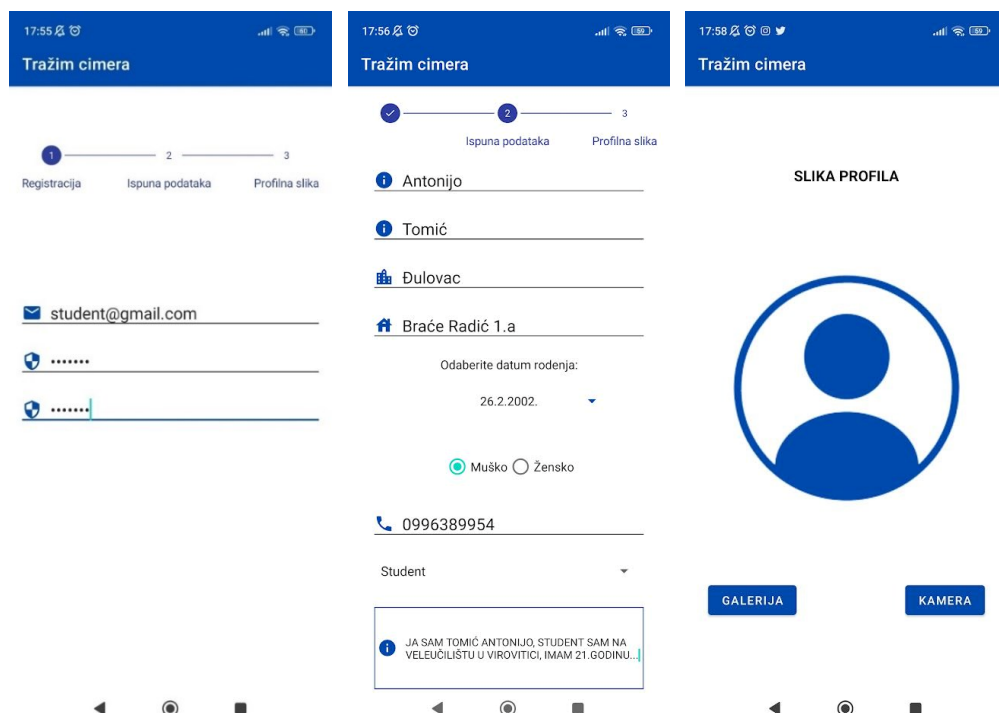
17:55

Tražim cimera

1 2 3

Registracija Ispuna podataka Profilna slika

student@gmail.com

•••••••

•••••••

17:56

Tražim cimera

2 3

Ispuna podataka Profilna slika

Antonijo

Tomić

Đulovac

Braće Radić 1.a

Odaberite datum rođenja:

26.2.2002.

Muško Žensko

0996389954

Student

JA SAM TOMIĆ ANTONIJO, STUDENT SAM NA VELEUČILIŠTU U VIROVITICI, IMAM 21.GODINU...

17:58

Tražim cimera

SLIKA PROFILA

GALERIJA

KAMERA